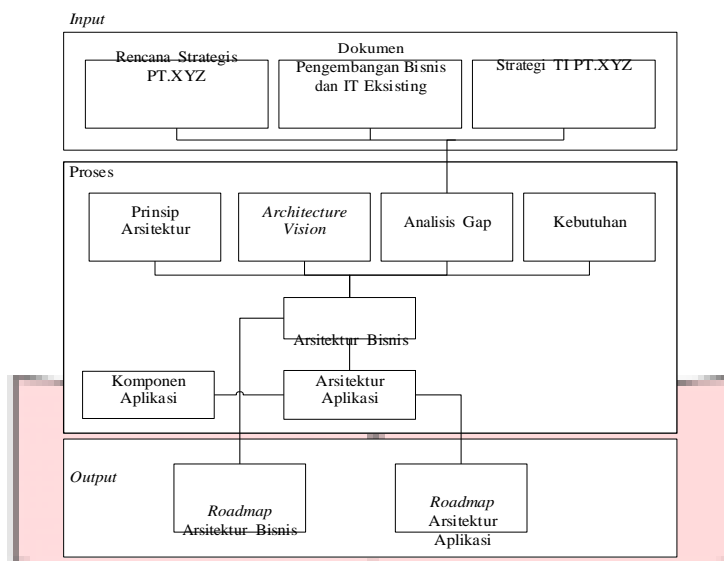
Input

Rencana Strategis PT.XYZ

Dokumen Pengembangan Bisnis dan IT Eksisting

Strategi TI PT.XYZ

Proses

Prinsip Arsitektur

Architecture Vision

Analisis Gap

Kebutuhan

Arsitektur Bisnis

Komponen Aplikasi

Arsitektur Aplikasi

Output

Roadmap Arsitektur Bisnis

Roadmap Arsitektur Aplikasi